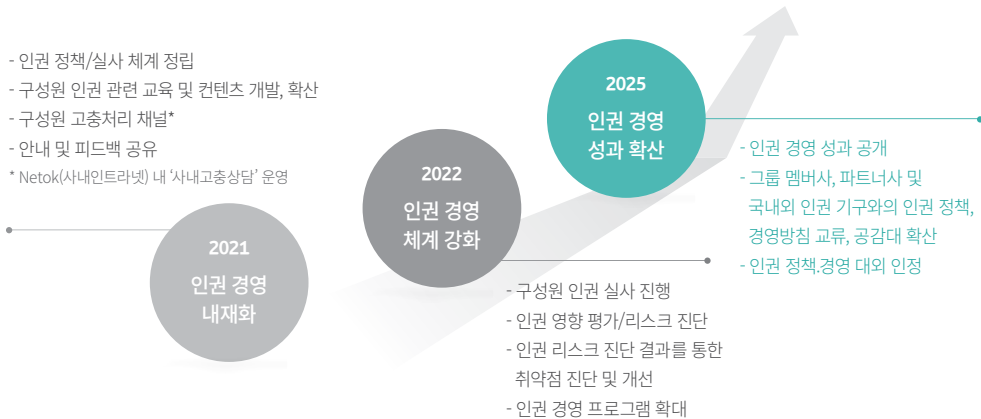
- 인권 정책/실사 체계 정립
- 구성원 인권 관련 교육 및 컨텐츠 개발, 확산
- 구성원 고충처리 채널*
- 안내 및 피드백 공유
* Netok(사내인트라넷) 내 '사내고충상담' 운영

2021
인권 경영
내재화

2022
인권 경영
체계 강화

- 구성원 인권 실사 진행
- 인권 영향 평가/리스크 진단
- 인권 리스크 진단 결과를 통한 취약점 진단 및 개선
- 인권 경영 프로그램 확대

2025
인권 경영
성과 확산

- 인권 경영 성과 공개
- 그룹 멤버사, 파트너사 및 국내외 인권 기구와의 인권 정책, 경영방침 교류, 공감대 확산
- 인권 정책.경영 대외 인정